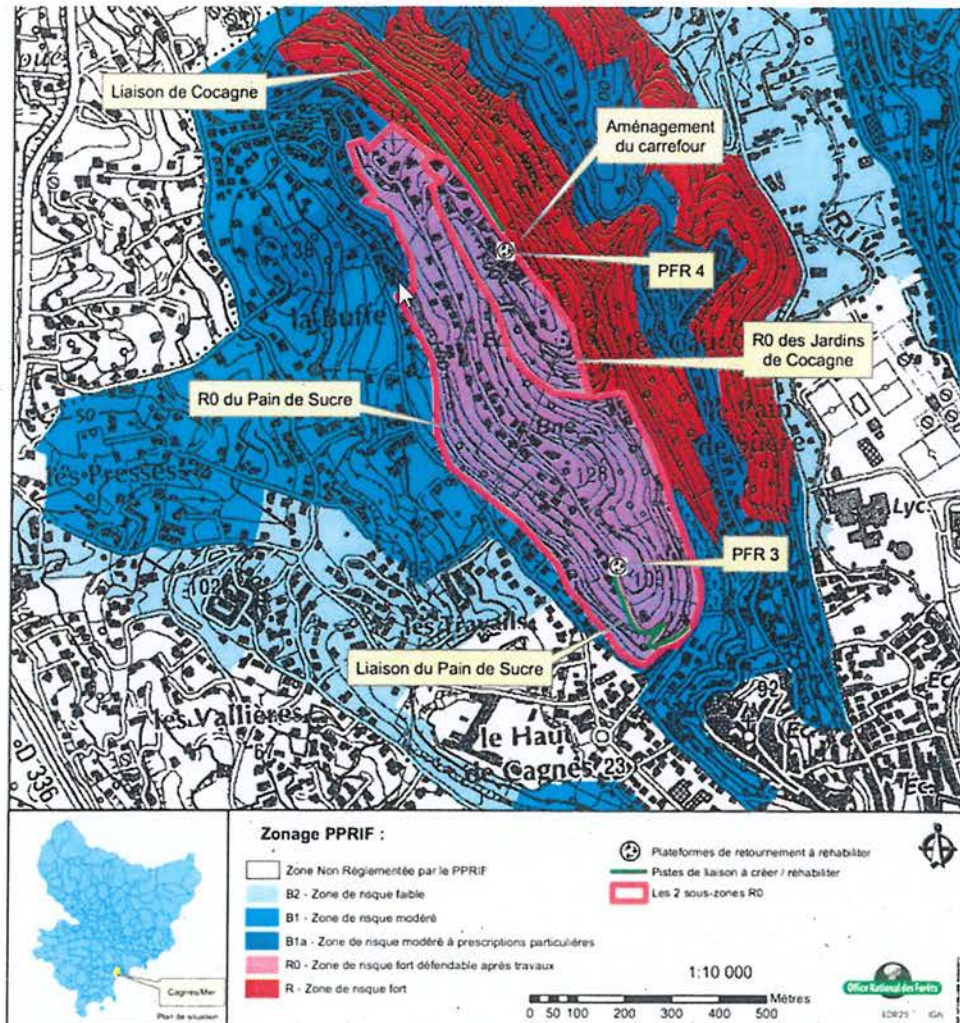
Liaison de Cocagne

Aménagement du carrefour

PFR 4

R0 des Jardins de Cocagne

R0 du Pain de Sucre

PFR 3

Liaison du Pain de Sucre

la Buffe

les Presses

les Travails

les Vallières

le Haut de Cagnes

Lyc.

128

102

92

23

50

D 336

Zonage PPRIF :

Zone Non Réglementée par le PPRIF

B2 - Zone de risque faible

B1 - Zone de risque modéré

B1a - Zone de risque modéré à prescriptions particulières

R0 - Zone de risque fort défendable après travaux

R - Zone de risque fort

Plateformes de retournement à réhabiliter

Pistes de liaison à créer / réhabiliter

Les 2 sous-zones R0

1:10 000

0 50 100 200 300 400 500 Mètres

Cagnes/Mer

Plan de situation

Office National des Forêts